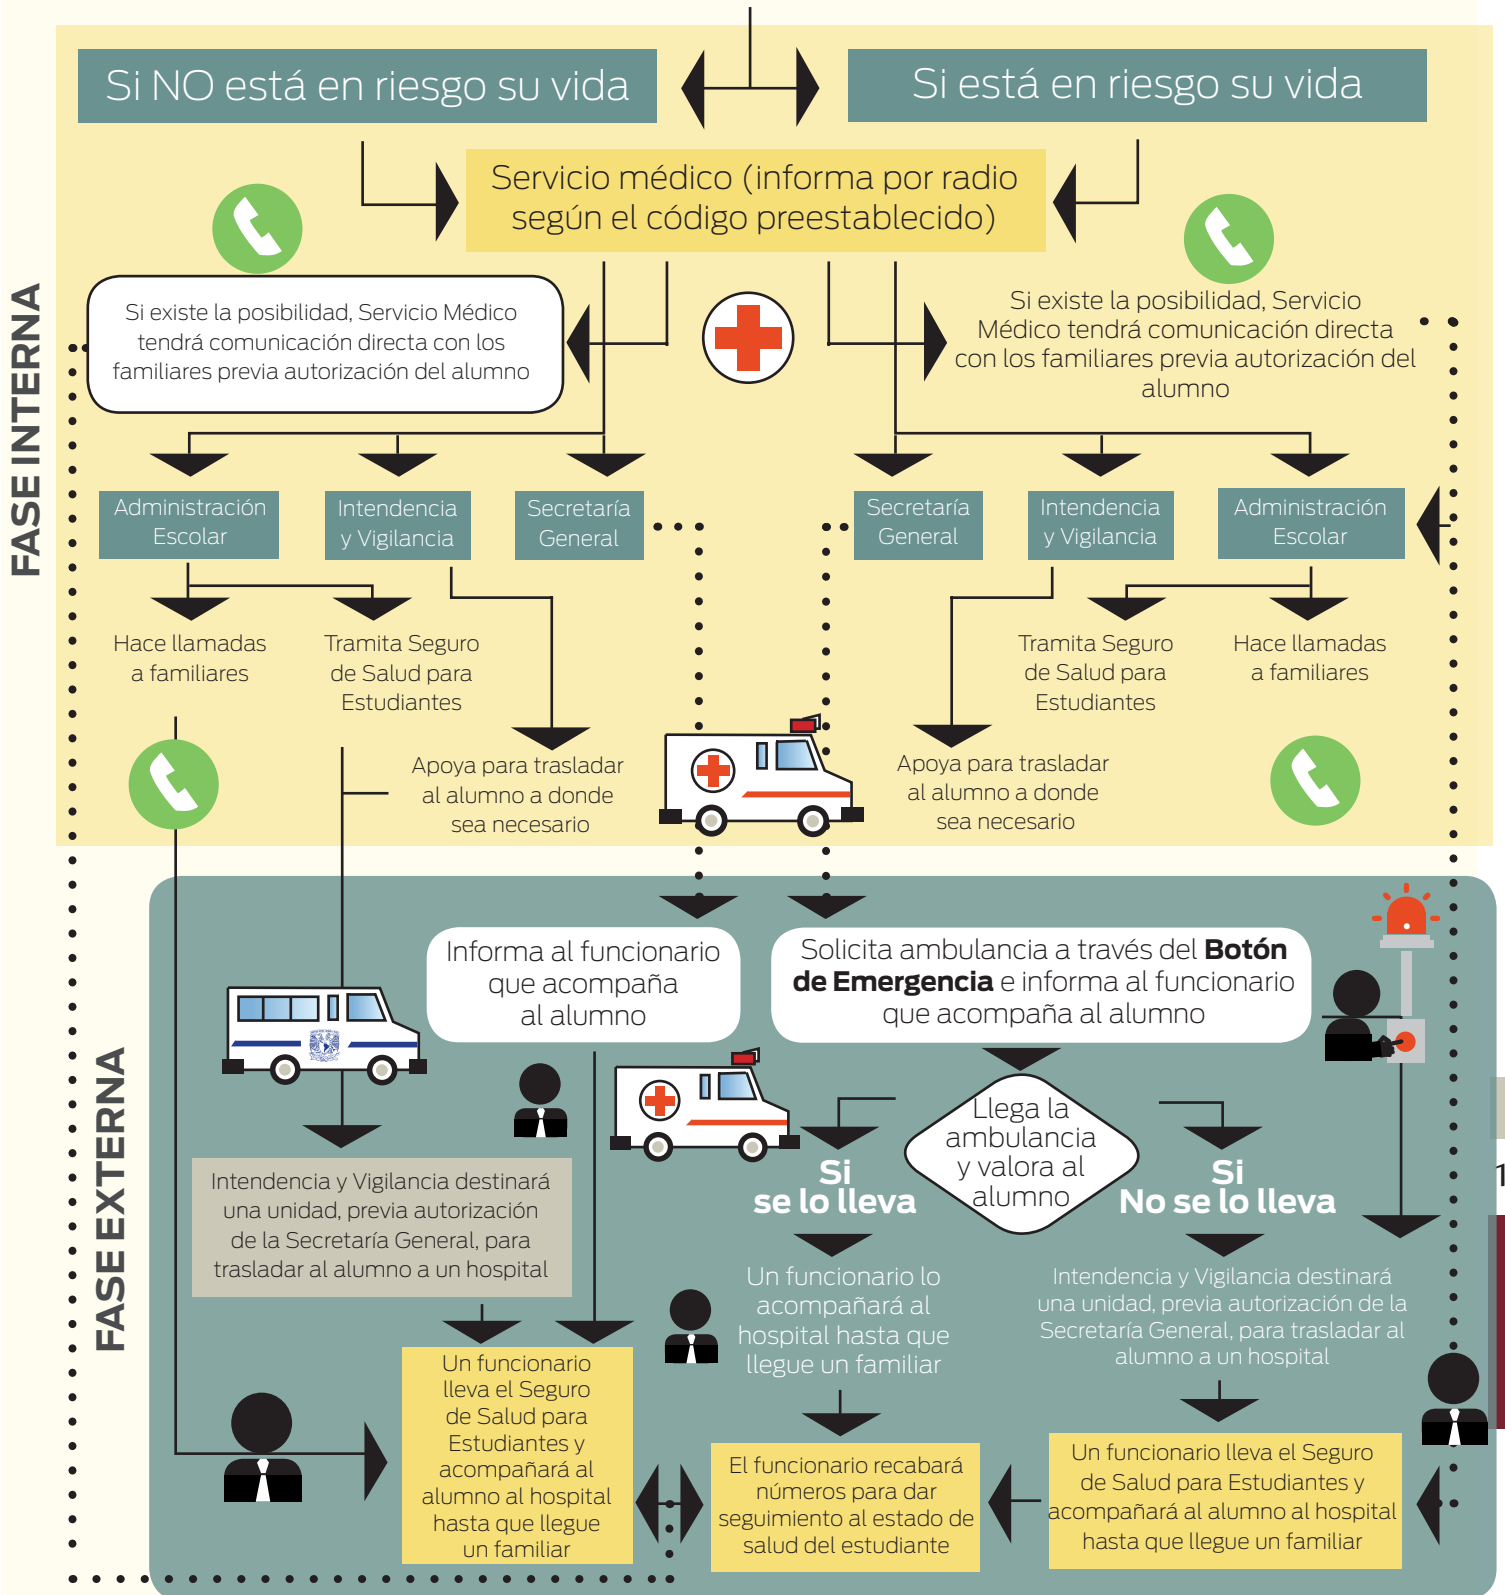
FASE INTERNA

Si NO está en riesgo su vida

Si está en riesgo su vida

Servicio médico (informa por radio según el código preestablecido)

Si existe la posibilidad, Servicio Médico tendrá comunicación directa con los familiares previa autorización del alumno

Si existe la posibilidad, Servicio Médico tendrá comunicación directa con los familiares previa autorización del alumno

Administración Escolar

Intendencia y Vigilancia

Secretaría General

Secretaría General

Intendencia y Vigilancia

Administración Escolar

Hace llamadas a familiares

Tramita Seguro de Salud para Estudiantes

Tramita Seguro de Salud para Estudiantes

Hace llamadas a familiares

Apoya para trasladar al alumno a donde sea necesario

Apoya para trasladar al alumno a donde sea necesario

FASE EXTERNA

Informa al funcionario que acompaña al alumno

Solicita ambulancia a través del **Botón de Emergencia** e informa al funcionario que acompaña al alumno

Llega la ambulancia y valora al alumno

Si se lo lleva

Si No se lo lleva

Intendencia y Vigilancia destinará una unidad, previa autorización de la Secretaría General, para trasladar al alumno a un hospital

Un funcionario lo acompañará al hospital hasta que llegue un familiar

Intendencia y Vigilancia destinará una unidad, previa autorización de la Secretaría General, para trasladar al alumno a un hospital

Un funcionario lleva el Seguro de Salud para Estudiantes y acompañará al alumno al hospital hasta que llegue un familiar

El funcionario recabará números para dar seguimiento al estado de salud del estudiante

Un funcionario lleva el Seguro de Salud para Estudiantes y acompañará al alumno al hospital hasta que llegue un familiar